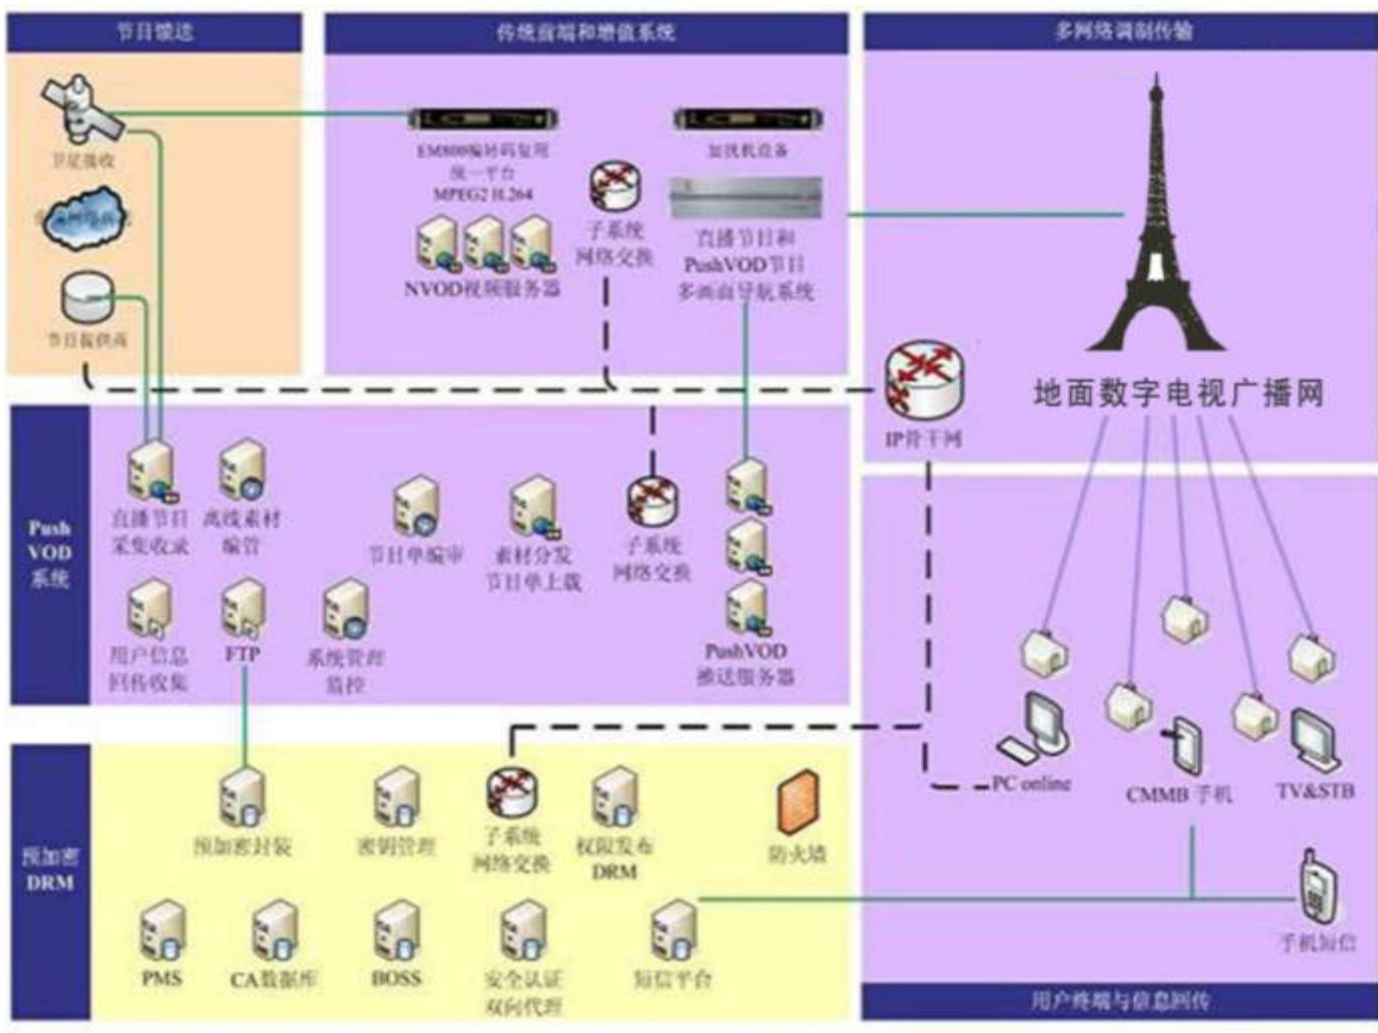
节目馈送

传统前端和增值系统

多网络调制传输

卫星接收

节目提供商

EM800编转码复用统一平台 MPEG2 H.264

NVOD视频服务器

子系统网络交换

加扰机设备

直播节目和PushVOD节目多画面导航系统

地面数字电视广播网

IP骨干网

Push VOD 系统

直播节目采集收录

离线素材编管

节目单编审

素材分发节目单上载

子系统网络交换

用户信息回传收集

FTP

系统管理监控

PushVOD推送服务器

PC online

CMMB手机

TV&STB

预加密 DRM

预加密封装

密钥管理

子系统网络交换

权限发布 DRM

防火墙

PMS

CA数据库

BOSS

安全认证双向代理

短信平台

手机短信

用户终端与信息回传